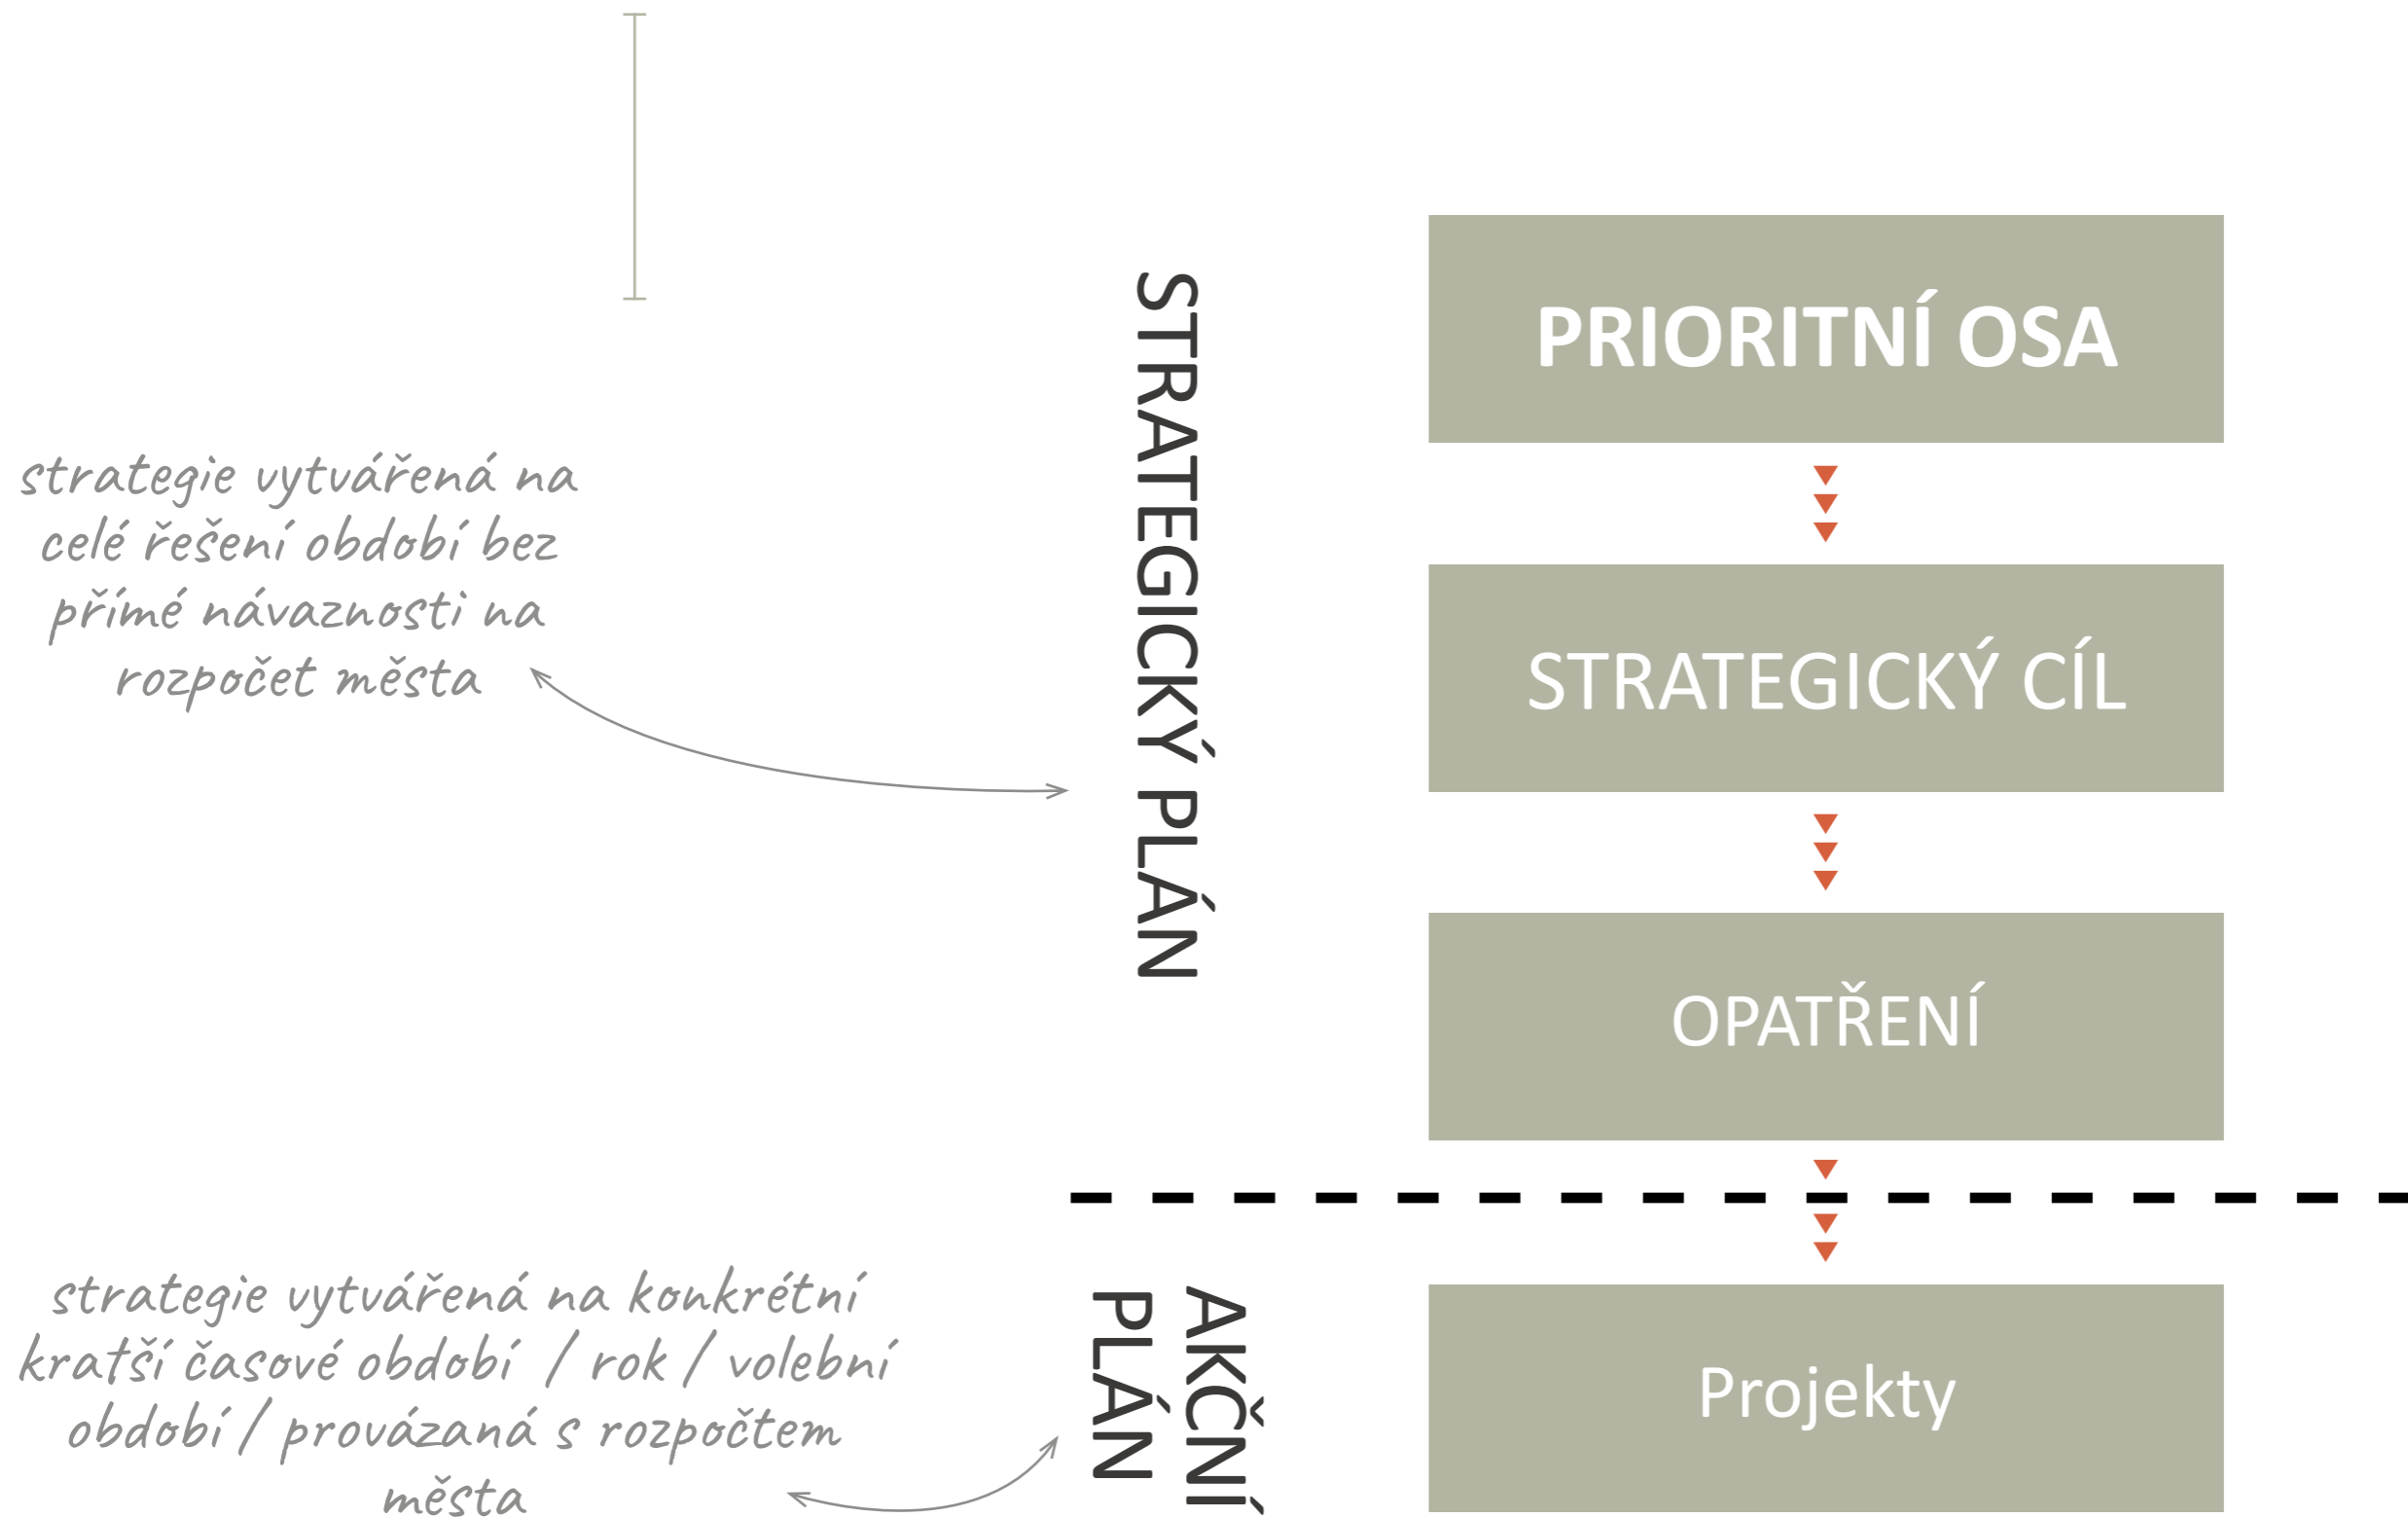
strategie vytvářená na celé řešení období bez přímé návaznosti na rozpočet města

STRATEGICKÝ PLÁN

PRIORITNÍ OSA

STRATEGICKÝ CÍL

OPATŘENÍ

strategie vytvářená na konkrétní kratší časové období / rok / volební období / provázaná s rozpočtem města

AKČNÍ PLÁN

Projekty